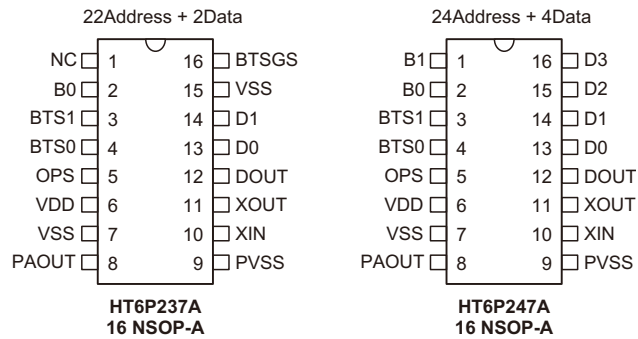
22Address + 2Data

| | | | |
|---|---|---|---|
| NC | 1 | 16 | BTSGS |
| B0 | 2 | 15 | VSS |
| BTS1 | 3 | 14 | D1 |
| BTS0 | 4 | 13 | D0 |
| OPS | 5 | 12 | DOUT |
| VDD | 6 | 11 | XOUT |
| VSS | 7 | 10 | XIN |
| PAOUT | 8 | 9 | PVSS |

HT6P237A
16 NSOP-A

24Address + 4Data

| | | | |
|---|---|---|---|
| B1 | 1 | 16 | D3 |
| B0 | 2 | 15 | D2 |
| BTS1 | 3 | 14 | D1 |
| BTS0 | 4 | 13 | D0 |
| OPS | 5 | 12 | DOUT |
| VDD | 6 | 11 | XOUT |
| VSS | 7 | 10 | XIN |
| PAOUT | 8 | 9 | PVSS |

HT6P247A
16 NSOP-A